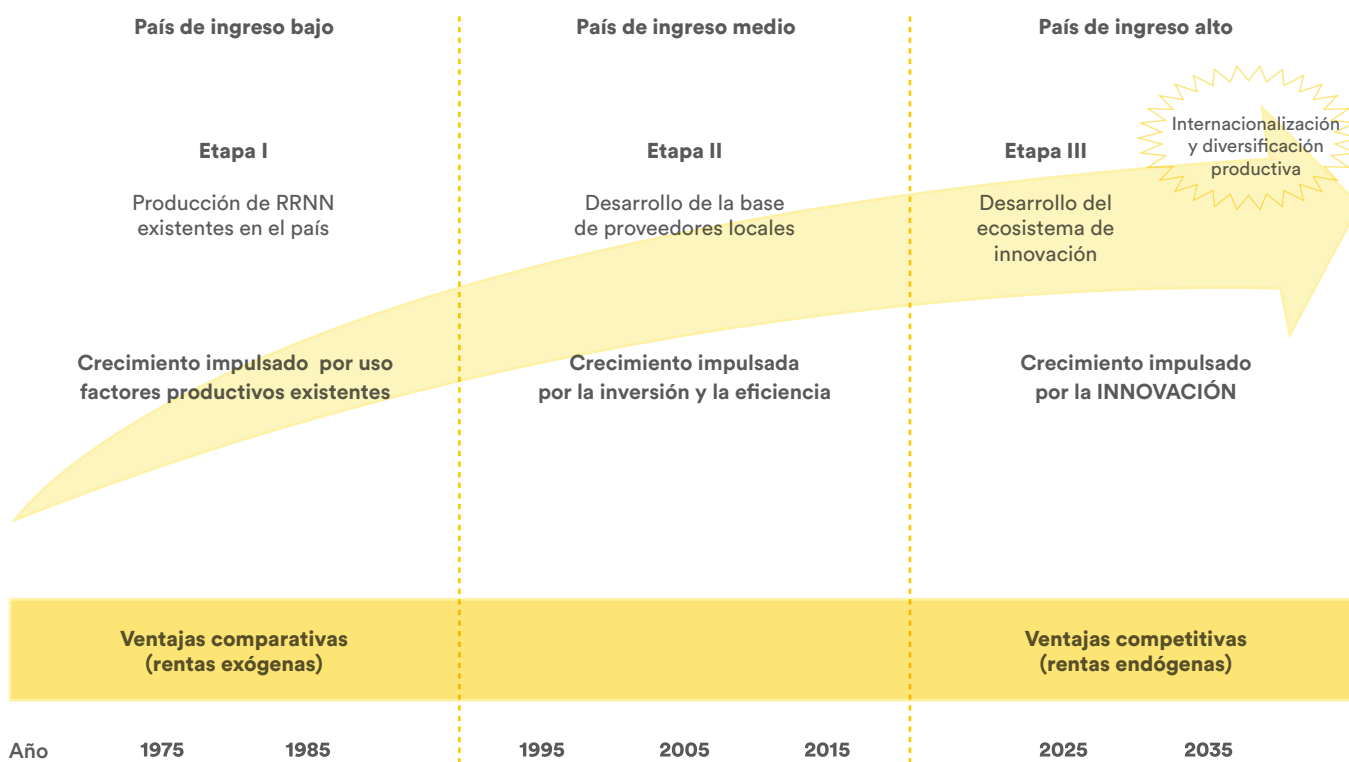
País de ingreso bajo

País de ingreso medio

País de ingreso alto

Internacionalización y diversificación productiva

Etapa I

Producción de RRNN existentes en el país

Etapa II

Desarrollo de la base de proveedores locales

Etapa III

Desarrollo del ecosistema de innovación

Crecimiento impulsado por uso factores productivos existentes

Crecimiento impulsada por la inversión y la eficiencia

Crecimiento impulsado por la INNOVACIÓN

Ventajas comparativas (rentas exógenas)

Ventajas competitivas (rentas endógenas)

Año 1975 1985 1995 2005 2015 2025 2035